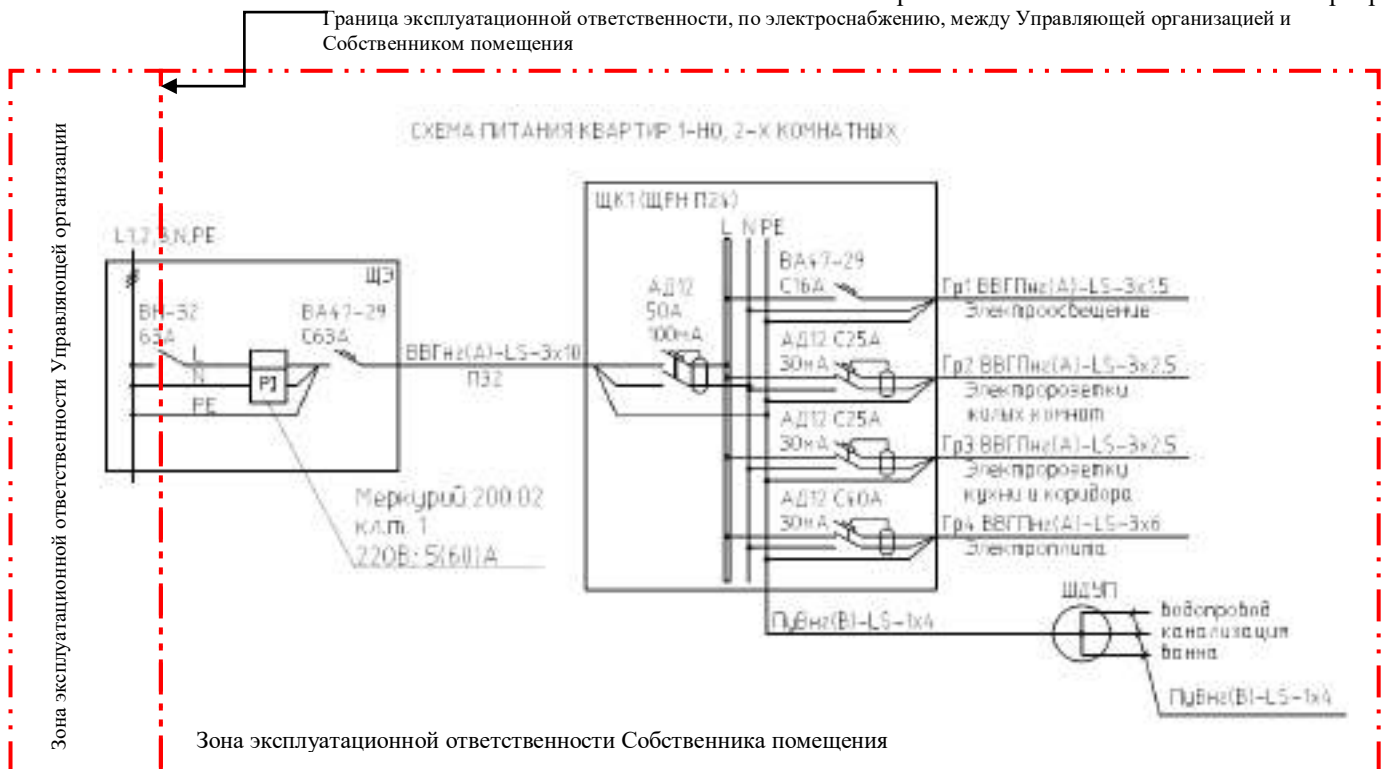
Граница эксплуатационной ответственности, по электроснабжению, между Управляющей организацией и Собственником помещения

Зона эксплуатационной ответственности Управляющей организации

СХЕМА ПИТАНИЯ КВАРТИР 1-НО, 2-Х КОМНАТНЫХ

L1,2,3,N,PE

ЩЭ

ВН-32
63А

L
N
PE

PI

ВА47-29
С63А

ВВГнг(А)-LS-3х10
П32

Меркурий 200.02
кл.т. 1
220В; 5(60)А

ЩК1 (ЩЕН П24)

L N PE

АД12
50А
100мА

ВА47-29
С16А

АД12 С25А
30мА

АД12 С25А
30мА

АД12 С60А
30мА

Гр1 ВВГПнг(А)-LS-3х1.5
Электроосвещение

Гр2 ВВГПнг(А)-LS-3х2.5
Электророзетки
жилых комнат

Гр3 ВВГПнг(А)-LS-3х2.5
Электророзетки
кухни и коридора

Гр4 ВВГПнг(А)-LS-3х6
Электроплита

ПуВнг(В)-LS-1х4

ШДУП

водопровод
канализация
ванна

ПуВнг(В)-LS-1х4

Зона эксплуатационной ответственности Собственника помещения